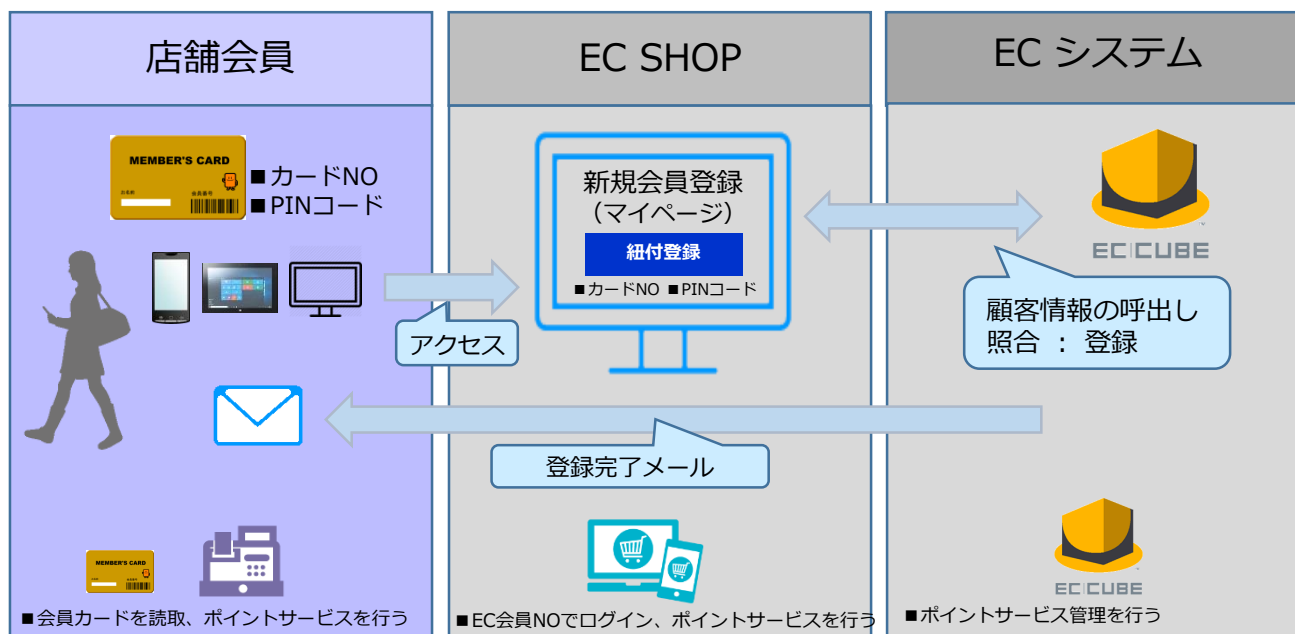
店舗会員

EC SHOP

EC システム

MEMBER'S CARD

■カードNO
■PINコード

新規会員登録
（マイページ）

紐付登録

■カードNO ■PINコード

EC CUBE

顧客情報の呼出し
照合 ： 登録

アクセス

登録完了メール

MEMBER'S CARD

■会員カードを読取、ポイントサービスを行う

■EC会員NOでログイン、ポイントサービスを行う

EC CUBE

■ポイントサービス管理を行う